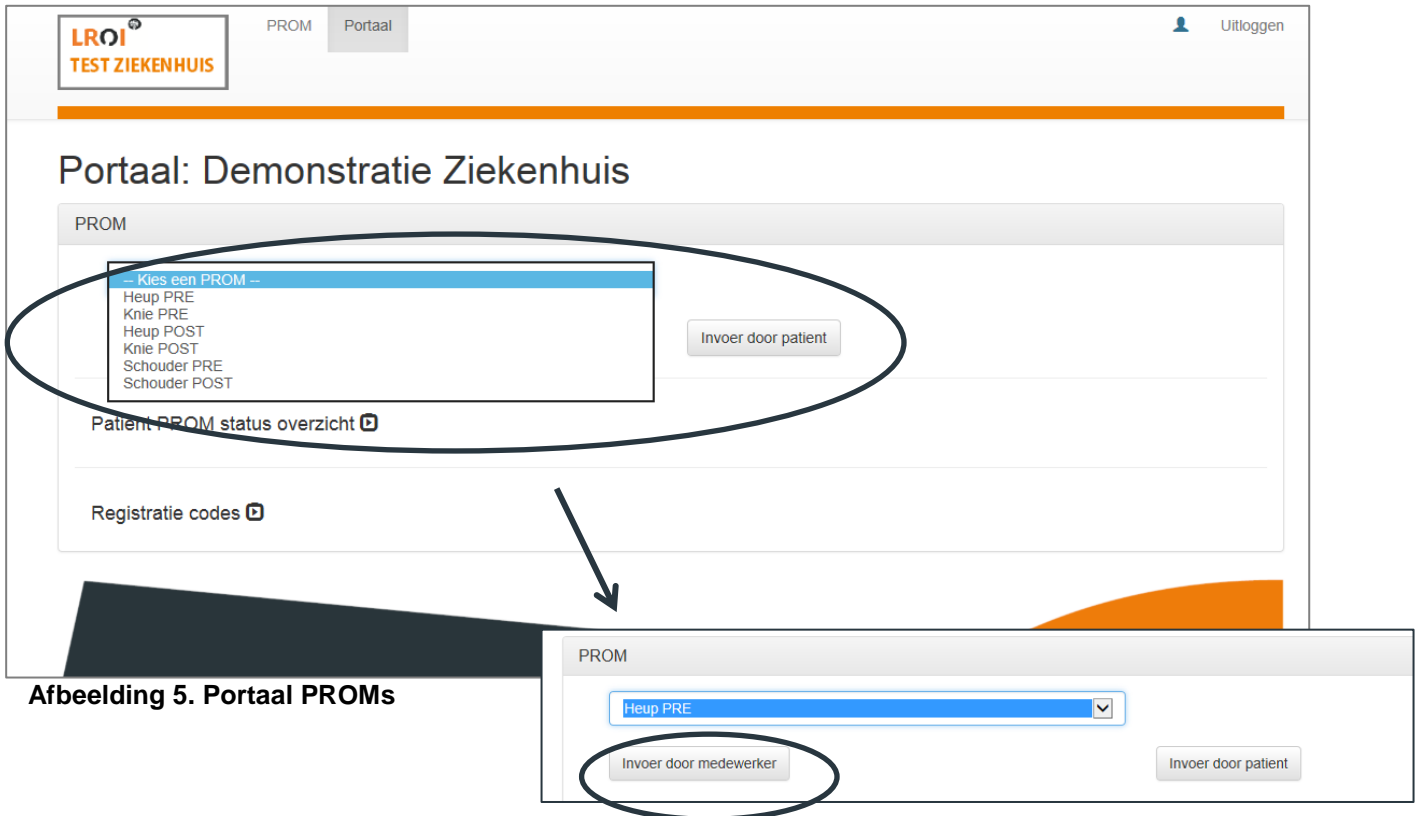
LROI
TEST ZIEKENHUIS

PROM Portaal

Uitloggen

Portaal: Demonstratie Ziekenhuis

PROM

-- Kies een PROM --
Heup PRE
Knie PRE
Heup POST
Knie POST
Schouder PRE
Schouder POST

Invoer door patient

Patient PROM status overzicht

Registratie codes

PROM

Heup PRE

Invoer door medewerker

Invoer door patient

Afbeelding 5. Portaal PROMs